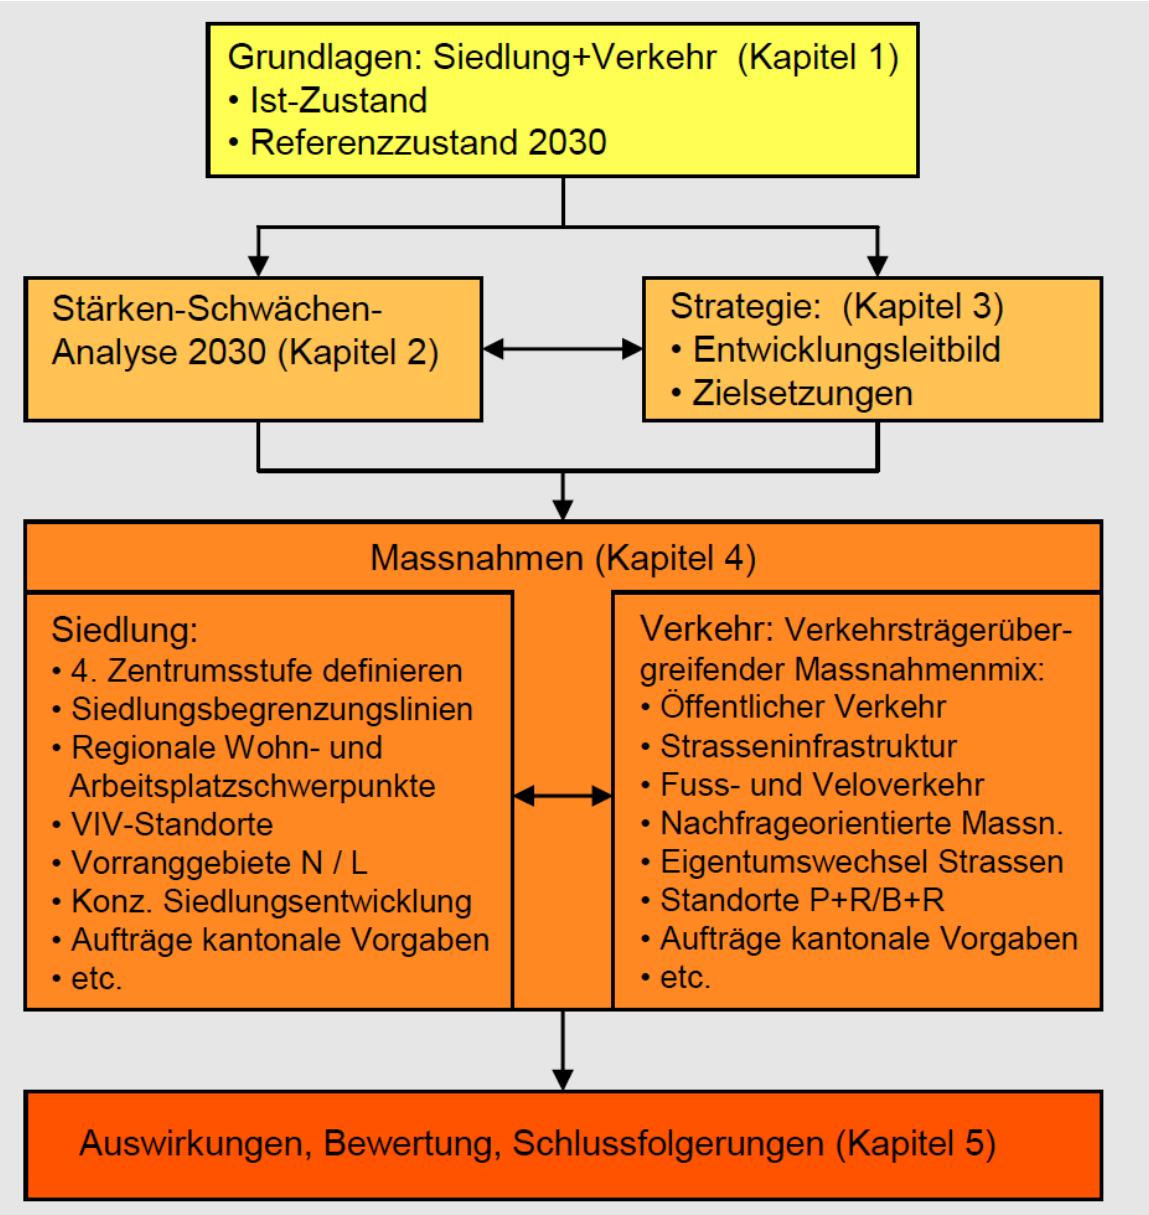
Grundlagen: Siedlung+Verkehr (Kapitel 1)
• Ist-Zustand
• Referenzzustand 2030

Stärken-Schwächen-Analyse 2030 (Kapitel 2)

Strategie: (Kapitel 3)
• Entwicklungsleitbild
• Zielsetzungen

Massnahmen (Kapitel 4)

Siedlung:
• 4. Zentrumsstufe definieren
• Siedlungsbegrenzungslinien
• Regionale Wohn- und Arbeitsplatzschwerpunkte
• VIV-Standorte
• Vorranggebiete N / L
• Konz. Siedlungsentwicklung
• Aufträge kantonale Vorgaben
• etc.

Verkehr: Verkehrsträgerübergreifender Massnahmenmix:
• Öffentlicher Verkehr
• Strasseninfrastruktur
• Fuss- und Veloverkehr
• Nachfrageorientierte Massn.
• Eigentumswechsel Strassen
• Standorte P+R/B+R
• Aufträge kantonale Vorgaben
• etc.

Auswirkungen, Bewertung, Schlussfolgerungen (Kapitel 5)